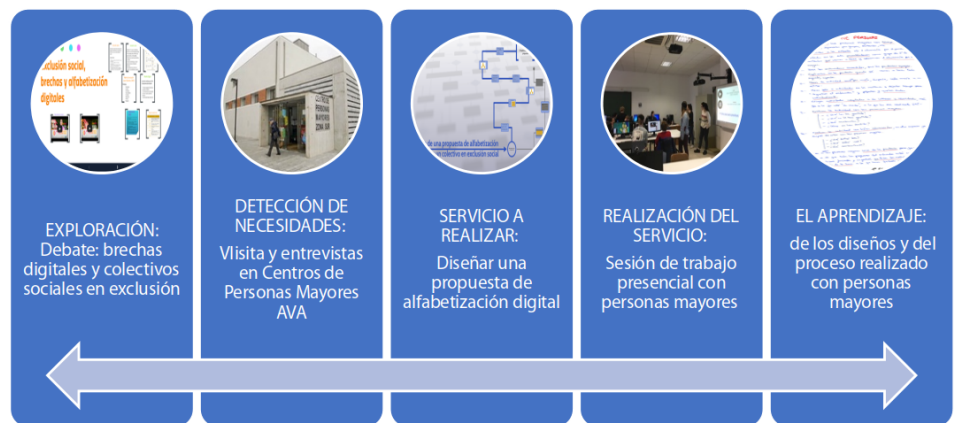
Exclusión social, brechas y alfabetización digitales

EXPLORACIÓN:
Debate: brechas digitales y colectivos sociales en exclusión

CENTRO DE PERSONAS MAYORES

DETECCIÓN DE NECESIDADES:
VIisita y entrevistas en Centros de Personas Mayores AVA

de una propuesta de alfabetización colectivo en exclusión social

SERVICIO A REALIZAR:
Diseñar una propuesta de alfabetización digital

REALIZACIÓN DEL SERVICIO:
Sesión de trabajo presencial con personas mayores

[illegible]

EL APRENDIZAJE:
de los diseños y del proceso realizado con personas mayores